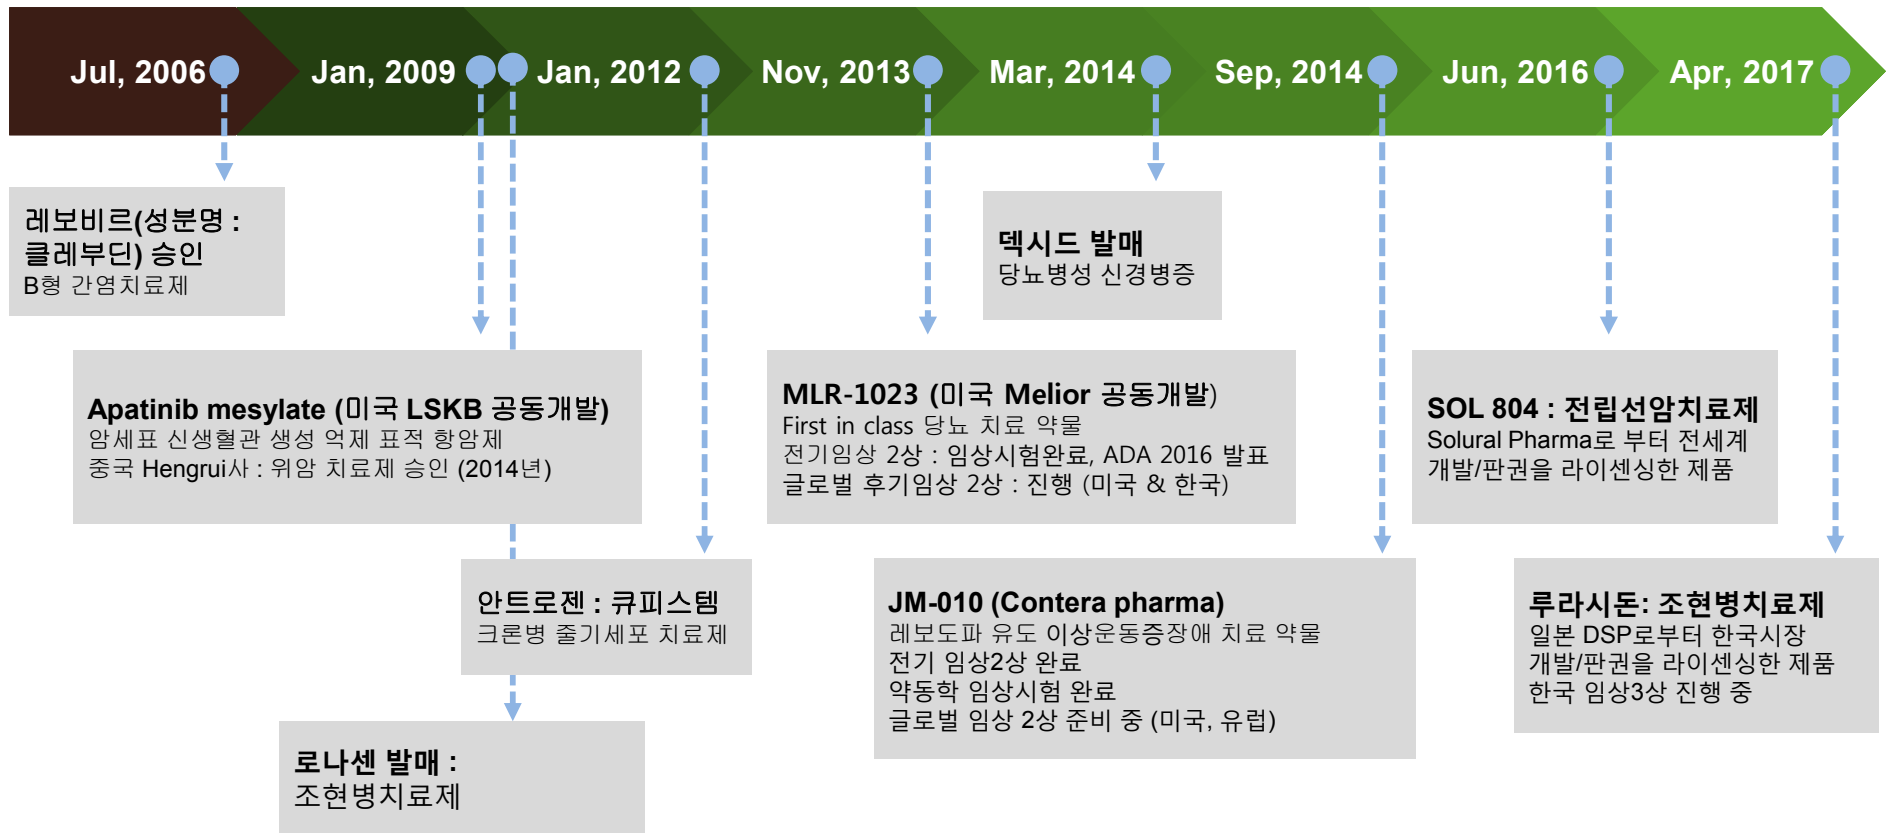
Jul, 2006 Jan, 2009 Jan, 2012 Nov, 2013 Mar, 2014 Sep, 2014 Jun, 2016 Apr, 2017

레보비르(성분명 : 클레부딘) 승인
B형 간염치료제

덱시드 발매
당뇨병성 신경병증

Apatinib mesylate (미국 LSKB 공동개발)
암세포 신생혈관 생성 억제 표적 항암제
중국 Hengrui사 : 위암 치료제 승인 (2014년)

MLR-1023 (미국 Melior 공동개발)
First in class 당뇨 치료 약물
전기임상 2상 : 임상시험완료, ADA 2016 발표
글로벌 후기임상 2상 : 진행 (미국 & 한국)

SOL 804 : 전립선암치료제
Solural Pharma로 부터 전세계 개발/판권을 라이센싱한 제품

안트로젠 : 큐피스템
크론병 줄기세포 치료제

JM-010 (Contera pharma)
레보도파 유도 이상운동증장애 치료 약물
전기 임상2상 완료
약동학 임상시험 완료
글로벌 임상 2상 준비 중 (미국, 유럽)

루라시돈: 조현병치료제
일본 DSP로부터 한국시장 개발/판권을 라이센싱한 제품
한국 임상3상 진행 중

로나센 발매 :
조현병치료제